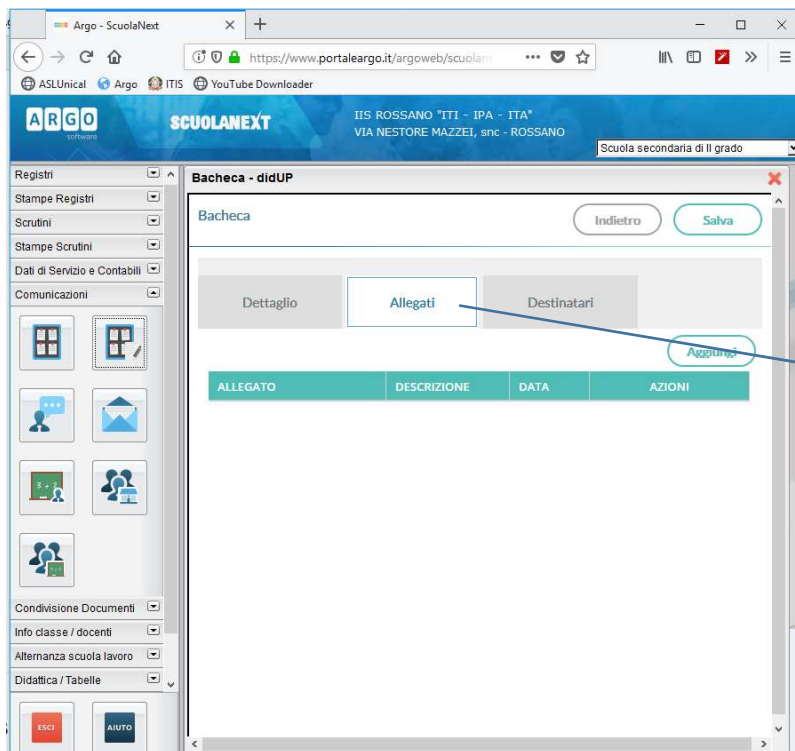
Argo - ScuolaNext

https://www.portaleargo.it/argoweb/scuolan

ASLUnical Argo ITIS YouTube Downloader

ARGO software

SCUOLANEXT

IIS ROSSANO "ITI - IPA - ITA"
VIA NESTORE MAZZEI, snc - ROSSANO

Scuola secondaria di II grado

Registri
Stampe Registri
Scrutini
Stampe Scrutini
Dati di Servizio e Contabili
Comunicazioni

Condivisione Documenti
Info classe / docenti
Alternanza scuola lavoro
Didattica / Tabelle

ESCI
AIUTO

Bacheca - didUP

Bacheca

Indietro
Salva

Dettaglio
Allegati
Destinatari

Aggiungi

| ALLEGATO | DESCRIZIONE | DATA | AZIONI |
|---|---|---|---|